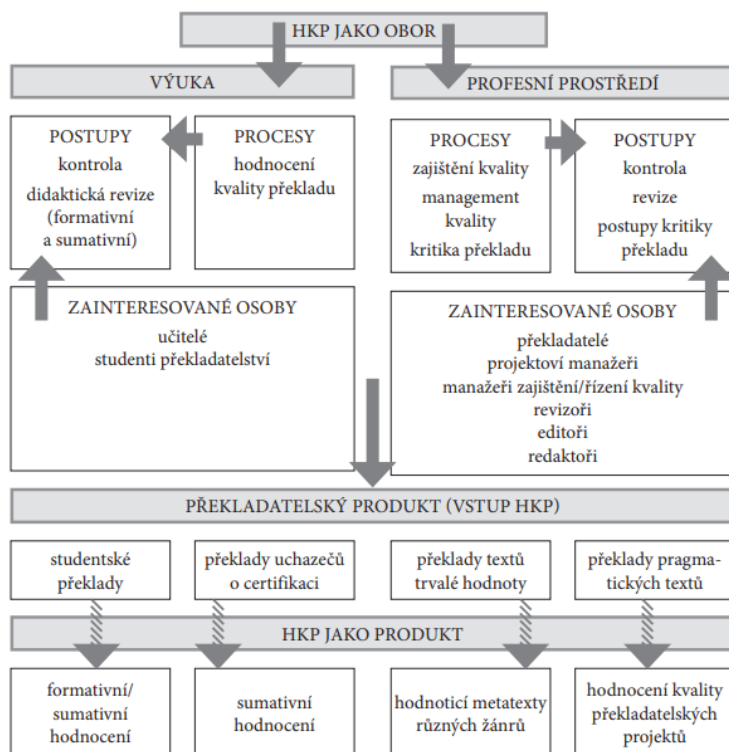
HKP JAKO OBOR

VÝUKA

PROFESNÍ PROSTŘEDÍ

POSTUPY
kontrola
didaktická revize (formativní a sumativní)

PROCESY
hodnocení kvality překladu

PROCESY
zajištění kvality
management kvality
kritika překladu

POSTUPY
kontrola
revize
postupy kritiky překladu

ZAINTERESOVANÉ OSOBY
učitelé
studenti překladatelství

ZAINTERESOVANÉ OSOBY
překladatelé
projektoví manažeři
manažeři zajištění/řízení kvality
revizoři
editoři
redaktoři

PŘEKLADATELSKÝ PRODUKT (VSTUP HKP)

studentské překlady

překlady uchazečů o certifikaci

překlady textů trvalé hodnoty

překlady pragmatických textů

HKP JAKO PRODUKT

formativní/ sumativní hodnocení

sumativní hodnocení

hodnoticí metatexty různých žánrů

hodnocení kvality překladatelských projektů